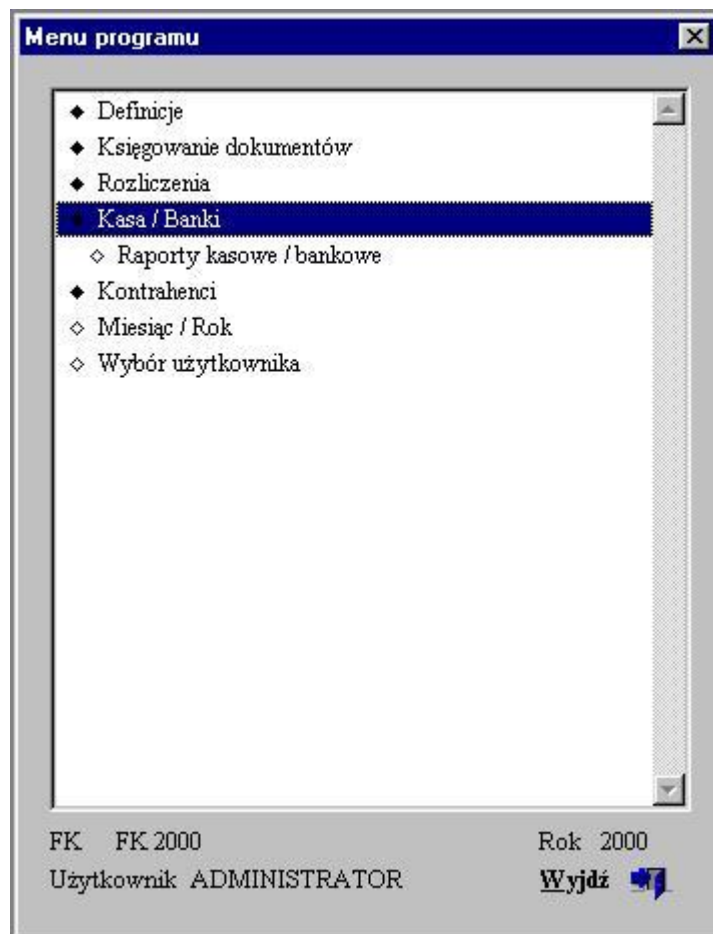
Menu programu

◆ Definicje
◆ Księgowanie dokumentów
◆ Rozliczenia
◆ Kasa / Banki
◇ Raporty kasowe / bankowe
◆ Kontrahenci
◇ Miesiąc / Rok
◇ Wybór użytkownika

FK FK 2000
Rok 2000
Użytkownik ADMINISTRATOR
Wyjdź